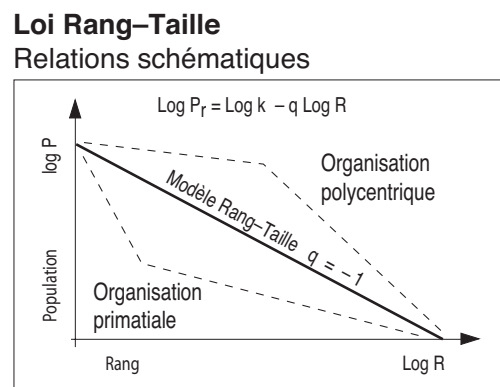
**Loi Rang–Taille**
Relations schématiques

$\text{Log } P_r = \text{Log } k - q \text{ Log } R$

log P

Organisation polycentrique

Modèle Rang–Taille $q = -1$

Population

Organisation primatiale

Rang

Log R